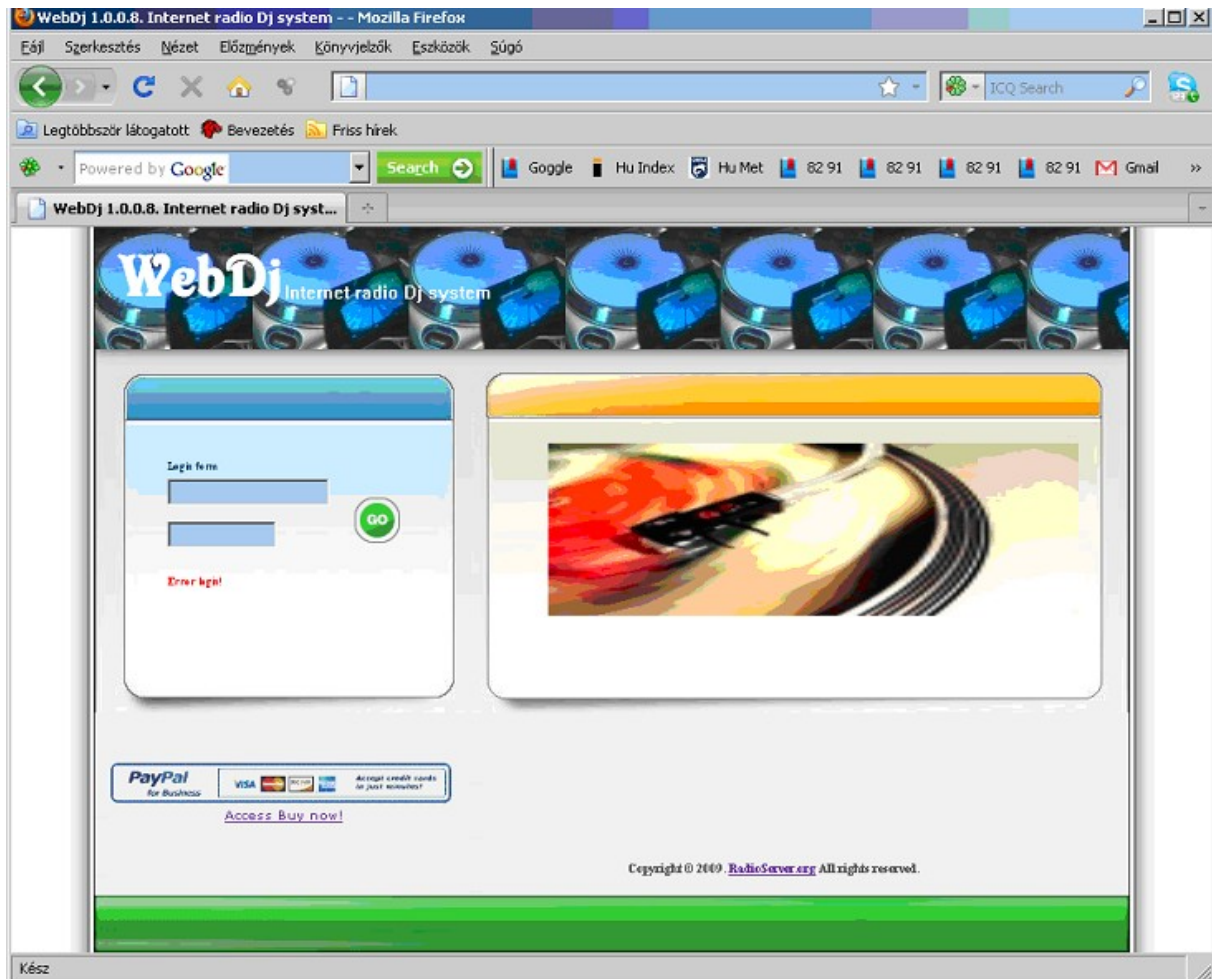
WebDj 1.0.0.8. Internet radio Dj system - - Mozilla Firefox

Fájl Szerkesztés Nézet Előzmények Könyvjelzők Eszközök Súgó

ICQ Search

Legtöbbször látogatott Bevezetés Friss hírek

Powered by Google Search Goggle Hu Index Hu Met 82 91 82 91 82 91 82 91 Gmail »

WebDj 1.0.0.8. Internet radio Dj syst...

WebDj Internet radio Dj system

Login form

GO

Error login!

PayPal for Business VISA Accept credit cards in just minutes!

Access Buy now!

Copyright © 2009. RadioServer.org All rights reserved.

Kész